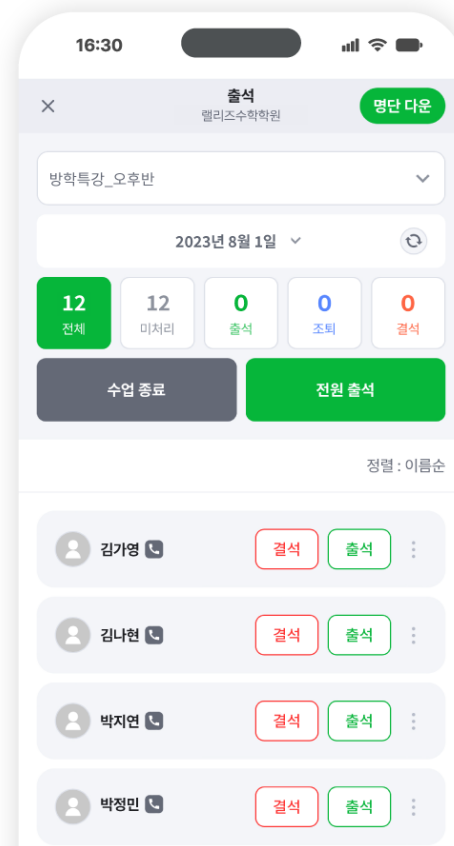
16:30

×
출석
렐리즈수학학원
명단 다운

방학특강_오후반

2023년 8월 1일

12
전체
12
미처리
0
출석
0
조퇴
0
결석

수업 종료
전원 출석

정렬 : 이름순

김가영
결석
출석

김나현
결석
출석

박지연
결석
출석

박정민
결석
출석